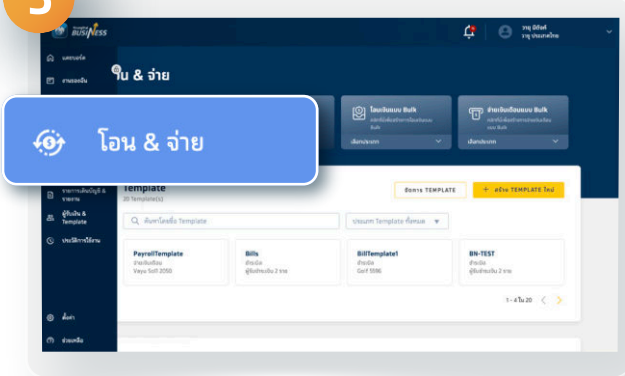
5

BUSINESS

วาฐ มีทิศท์
วาฐ ประเทศไทย

แดชบอร์ด
งานของฉัน

โอน & จ่าย

โอน & จ่าย

โอนเงินแบบ Bulk
เลือกประเภท

จ่ายเงินเดือนแบบ Bulk
เลือกประเภท

รายการเดินบัญชี & รายงาน
ผู้รับเงิน & Template
ประวัติการใช้งาน

Template
20 Template(s)

จัดการ TEMPLATE
+ สร้าง TEMPLATE ใหม่

ค้นหาโดยชื่อ Template
ประเภท Template ทั้งหมด

PayrollTemplate
จ่ายเงินเดือน
Vayu Soft 2055

Bills
จ่ายบิล
ผู้รับจ่ายเงิน 2 ราย

BillTemplate1
จ่ายบิล
Golf 5596

BN-TEST
จ่ายบิล
ผู้รับจ่ายเงิน 2 ราย

1 - 4 ใน 20

ตั้งค่า
ช่วยเหลือ